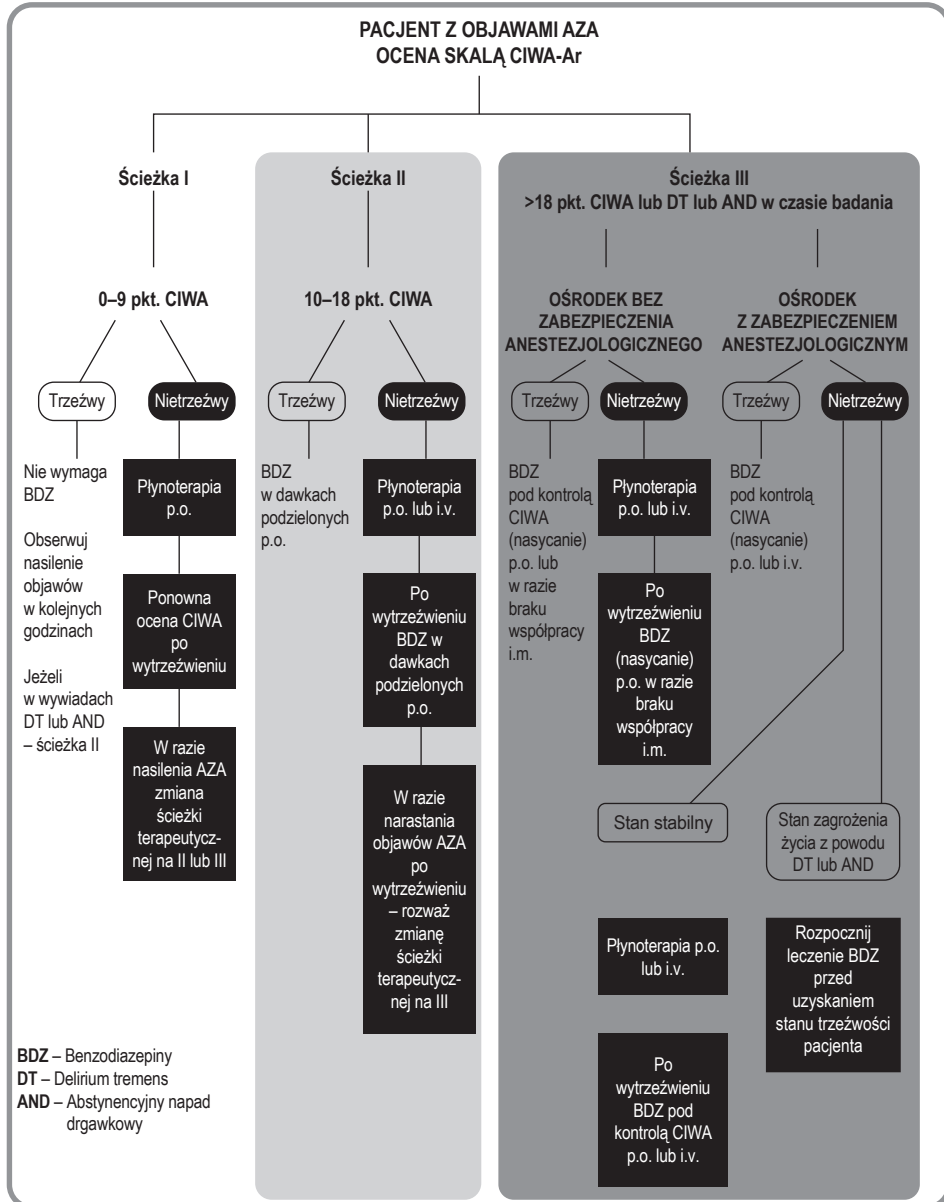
PACJENT Z OBJAWAMI AZA
OCENA SKALĄ CIWA-Ar

Ścieżka I

0–9 pkt. CIWA

Trzeźwy

Nie wymaga BDZ

Obserwuj nasilenie objawów w kolejnych godzinach

Jeżeli w wywiadach DT lub AND – ścieżka II

Nietrzeźwy

Płynoterapia p.o.

Ponowna ocena CIWA po wytrzeźwieniu

W razie nasilenia AZA zmiana ścieżki terapeutycznej na II lub III

Ścieżka II

10–18 pkt. CIWA

Trzeźwy

BDZ w dawkach podzielonych p.o.

Nietrzeźwy

Płynoterapia p.o. lub i.v.

Po wytrzeźwieniu BDZ w dawkach podzielonych p.o.

W razie narastania objawów AZA po wytrzeźwieniu – rozważ zmianę ścieżki terapeutycznej na III

Ścieżka III
>18 pkt. CIWA lub DT lub AND w czasie badania

OŚRODEK BEZ ZABEZPIECZENIA ANESTEZJOLOGICZNEGO

Trzeźwy

BDZ pod kontrolą CIWA (nasycanie) p.o. lub w razie braku współpracy i.m.

Nietrzeźwy

Płynoterapia p.o. lub i.v.

Po wytrzeźwieniu BDZ (nasycanie) p.o. w razie braku współpracy i.m.

OŚRODEK Z ZABEZPIECZENIEM ANESTEZJOLOGICZNYM

Trzeźwy

BDZ pod kontrolą CIWA (nasycanie) p.o. lub i.v.

Nietrzeźwy

Stan stabilny

Płynoterapia p.o. lub i.v.

Po wytrzeźwieniu BDZ pod kontrolą CIWA p.o. lub i.v.

Stan zagrożenia życia z powodu DT lub AND

Rozpocznij leczenie BDZ przed uzyskaniem stanu trzeźwości pacjenta

BDZ – Benzodiazepiny
DT – Delirium tremens
AND – Abstynencyjny napad drgawkowy